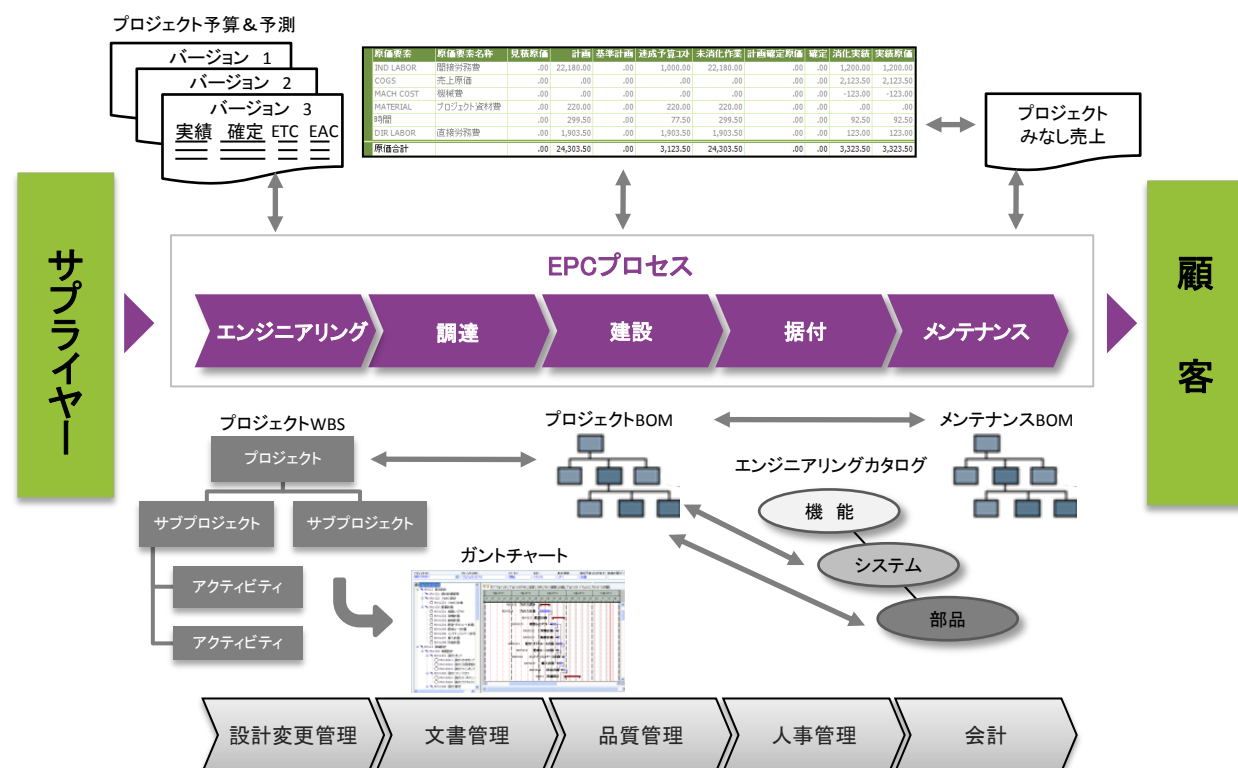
プロジェクト予算＆予測

バージョン 1
バージョン 2
バージョン 3
実績 確定 ETC EAC

| 原価要素 | 原価要素名称 | 見積原価 | 計画 | 基準計画 | 達成予算コスト | 未消化作業 | 計画確定原価 | 確定 | 消化実績 | 実績原価 |
|---|---|---|---|---|---|---|---|---|---|---|
| IND LABOR | 間接労務費 | .00 | 22,180.00 | .00 | 1,000.00 | 22,180.00 | .00 | .00 | 1,200.00 | 1,200.00 |
| COGS | 売上原価 | .00 | .00 | .00 | .00 | .00 | .00 | .00 | 2,123.50 | 2,123.50 |
| MACH COST | 機械費 | .00 | .00 | .00 | .00 | .00 | .00 | .00 | -123.00 | -123.00 |
| MATERIAL | プロジェクト資材費 | .00 | 220.00 | .00 | 220.00 | 220.00 | .00 | .00 | .00 | .00 |
| 時間 | | .00 | 299.50 | .00 | 77.50 | 299.50 | .00 | .00 | 92.50 | 92.50 |
| DIR LABOR | 直接労務費 | .00 | 1,903.50 | .00 | 1,903.50 | 1,903.50 | .00 | .00 | 123.00 | 123.00 |
| 原価合計 | | .00 | 24,303.50 | .00 | 3,123.50 | 24,303.50 | .00 | .00 | 3,323.50 | 3,323.50 |

プロジェクト
みなし売上

サプライヤー

EPCプロセス

エンジニアリング
調達
建設
据付
メンテナンス

顧
客

プロジェクトWBS
プロジェクト
サブプロジェクト
サブプロジェクト
アクティビティ
アクティビティ

プロジェクトBOM
メンテナンスBOM
エンジニアリングカタログ
機 能
システム
部品

ガントチャート

設計変更管理
文書管理
品質管理
人事管理
会計